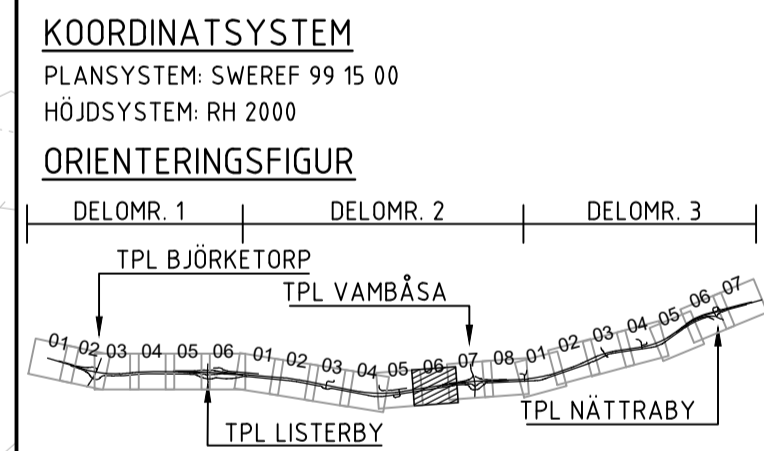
KOORDINATSYSTEM
PLANSYSTEM: SWEREF 99 15 00
HÖJDSYSTEM: RH 2000

ORIENTERINGSFIGUR

DELOMR. 1
DELOMR. 2
DELOMR. 3

TPL BJÖRKETORP
TPL VAMBÅSA

01 02 03 04 05 06 01 02 03 04 05 06 07 08 01 02 03 04 05 06 07

TPL NÄTTRABY
TPL LISTERBY